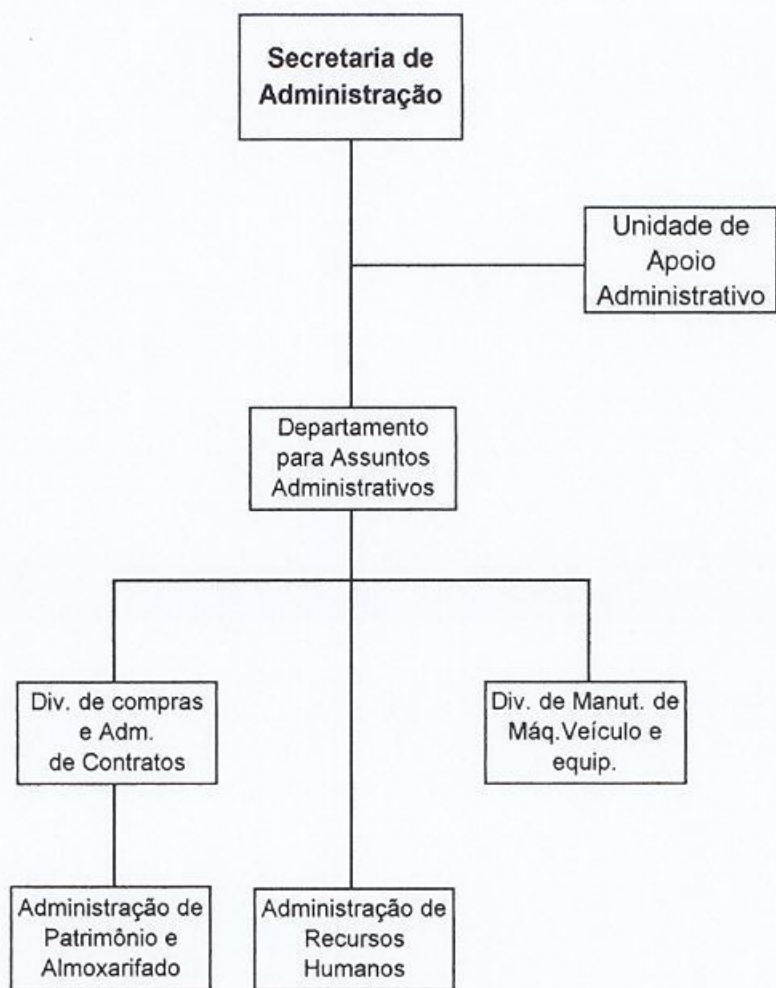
Secretaria de Administração

Unidade de Apoio Administrativo

Departamento para Assuntos Administrativos

Div. de compras e Adm. de Contratos

Div. de Manut. de Máq.Veículo e equip.

Administração de Patrimônio e Almoxarifado

Administração de Recursos Humanos